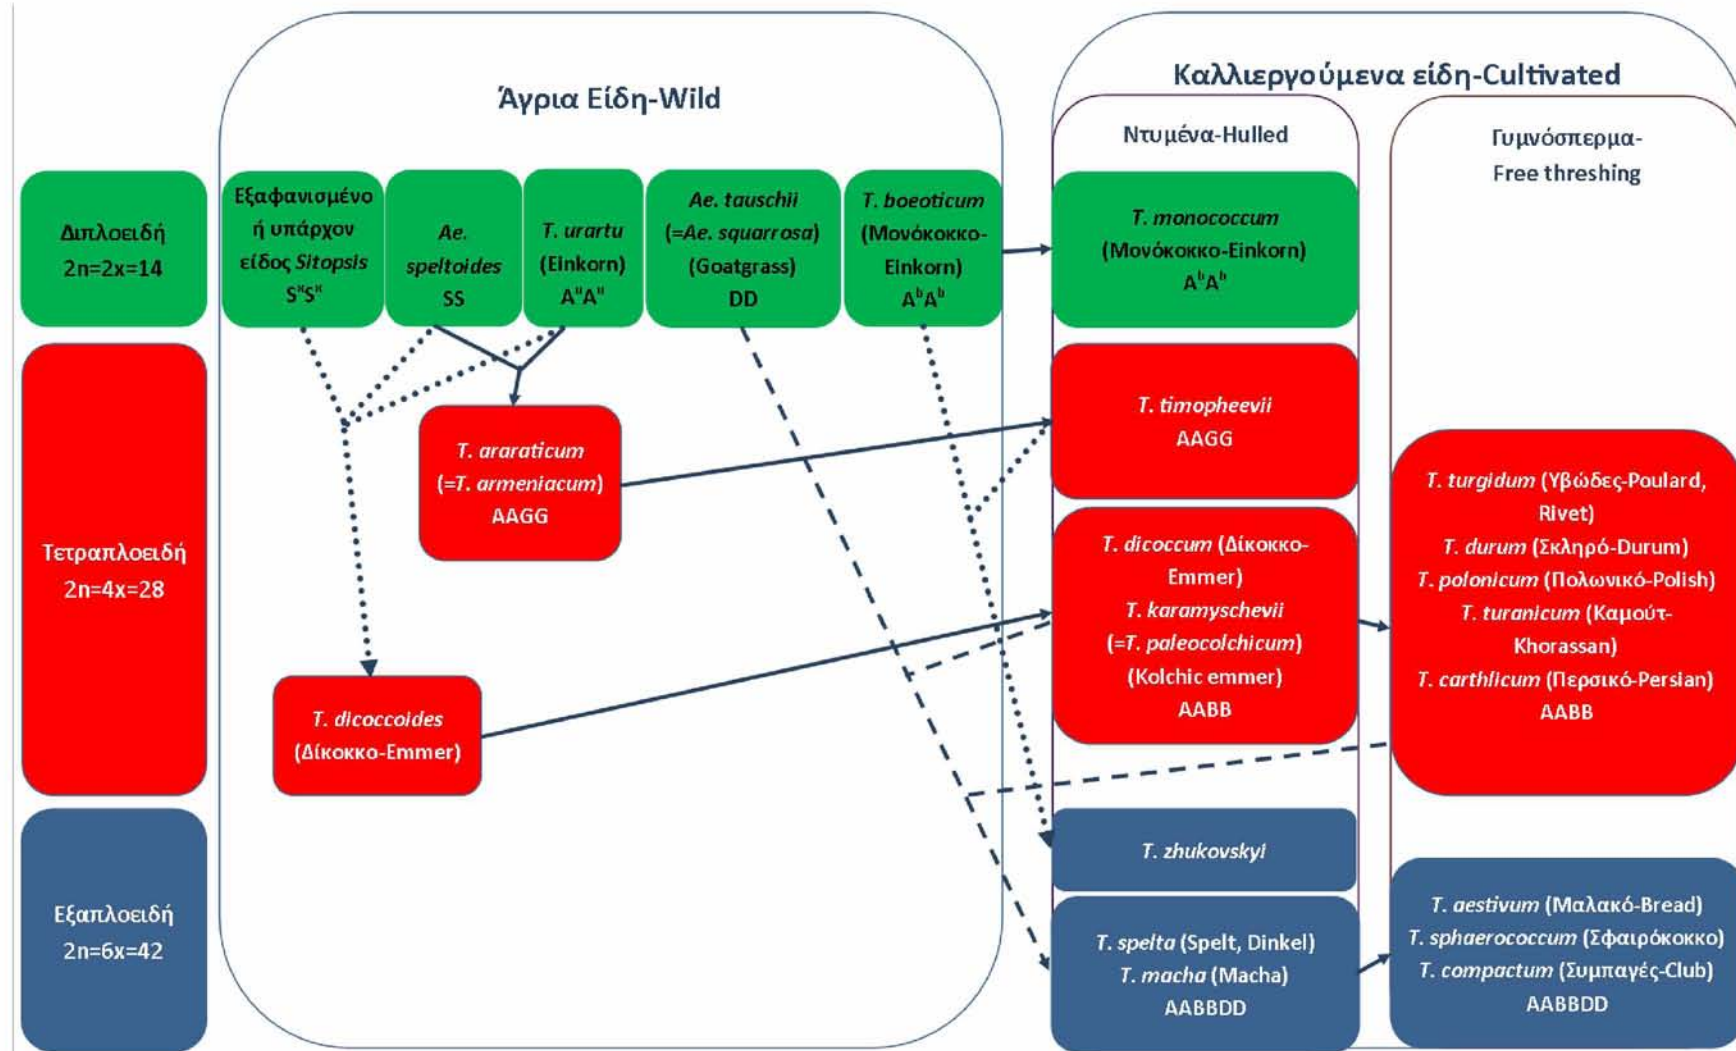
Άγρια Είδη-Wild

Καλλιεργούμενα είδη-Cultivated

Ντυμένα-Hulled

Γυμνόσπερμα-Free threshing

Διπλοειδή
2n=2x=14

Εξαφανισμένο ή υπάρχον είδος Sitopsis
$S^sS^s$

Ae. speltoides
SS

T. urartu
(Einkorn)
$A^uA^u$

Ae. tauschii
(=Ae. squarrosa)
(Goatgrass)
DD

T. boeoticum
(Μονόκοκκο-Einkorn)
$A^bA^b$

T. monococcum
(Μονόκοκκο-Einkorn)
$A^bA^b$

Τετραπλοειδή
2n=4x=28

T. araraticum
(=T. armeniacum)
AAGG

T. timopheevii
AAGG

T. dicoccum (Δίκοκκο-Emmer)
T. karamyschevii
(=T. paleocolchicum)
(Kolchic emmer)
AABB

T. turgidum (Υβώδες-Poulard, Rivet)
T. durum (Σκληρό-Durum)
T. polonicum (Πολωνικό-Polish)
T. turanicum (Καμούτ-Khorassan)
T. carthlicum (Περσικό-Persian)
AABB

T. dicoccoides
(Δίκοκκο-Emmer)

Εξαπλοειδή
2n=6x=42

T. zhukovskyi

T. spelta (Spelt, Dinkel)
T. macha (Macha)
AABBDD

T. aestivum (Μαλακό-Bread)
T. sphaerococcum (Σφαιρόκοκκο)
T. compactum (Συμπαγές-Club)
AABBDD